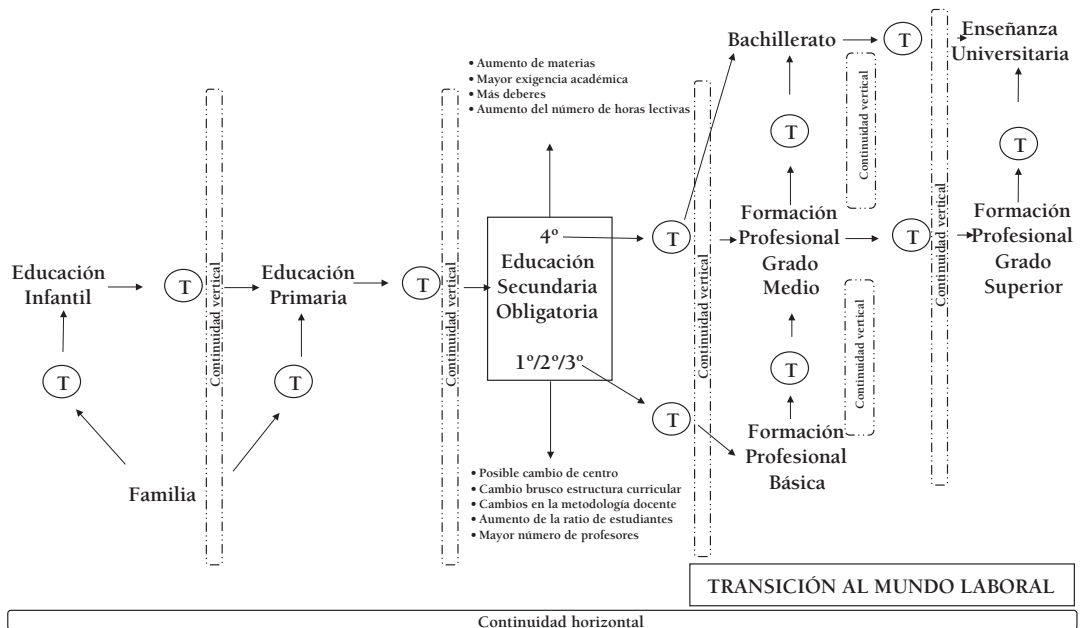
• Aumento de materias
• Mayor exigencia académica
• Más deberes
• Aumento del número de horas lectivas

Bachillerato → T → Enseñanza Universitaria

T

Continuidad vertical

Continuidad vertical

T

Educación Infantil → T

Continuidad vertical

Educación Primaria → T

Continuidad vertical

4º
Educación Secundaria Obligatoria
1º/2º/3º

T

Continuidad vertical

Formación Profesional Grado Medio → T

Formación Profesional Grado Superior

T

T

Continuidad vertical

T

T

T

Formación Profesional Básica

Familia

• Posible cambio de centro
• Cambio brusco estructura curricular
• Cambios en la metodología docente
• Aumento de la ratio de estudiantes
• Mayor número de profesores

TRANSICIÓN AL MUNDO LABORAL

Continuidad horizontal